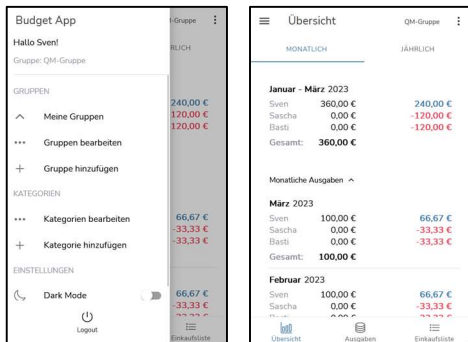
Budget App
Hallo Sven!
Gruppe: QM-Gruppe

GRUPPEN
Meine Gruppen
Gruppen bearbeiten
Gruppe hinzufügen

KATEGORIEN
Kategorien bearbeiten
Kategorie hinzufügen

EINSTELLUNGEN
Dark Mode

Logout

-Gruppe
ÄHRLICH
240,00 €
-120,00 €
-120,00 €
66,67 €
-33,33 €
-33,33 €
66,67 €
-33,33 €
Einkaufsliste

Übersicht
QM-Gruppe
MONATLICH
JÄHRLICH

Januar - März 2023
| Sven | 360,00 € | 240,00 € |
|---|---|---|
| Sascha | 0,00 € | -120,00 € |
| Basti | 0,00 € | -120,00 € |
| Gesamt: | 360,00 € | |

Monatliche Ausgaben ^

März 2023
| Sven | 100,00 € | 66,67 € |
|---|---|---|
| Sascha | 0,00 € | -33,33 € |
| Basti | 0,00 € | -33,33 € |
| Gesamt: | 100,00 € | |

Februar 2023
| Sven | 100,00 € | 66,67 € |
|---|---|---|
| Sascha | 0,00 € | -33,33 € |
| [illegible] | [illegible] | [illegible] |

Übersicht
Ausgaben
Einkaufsliste